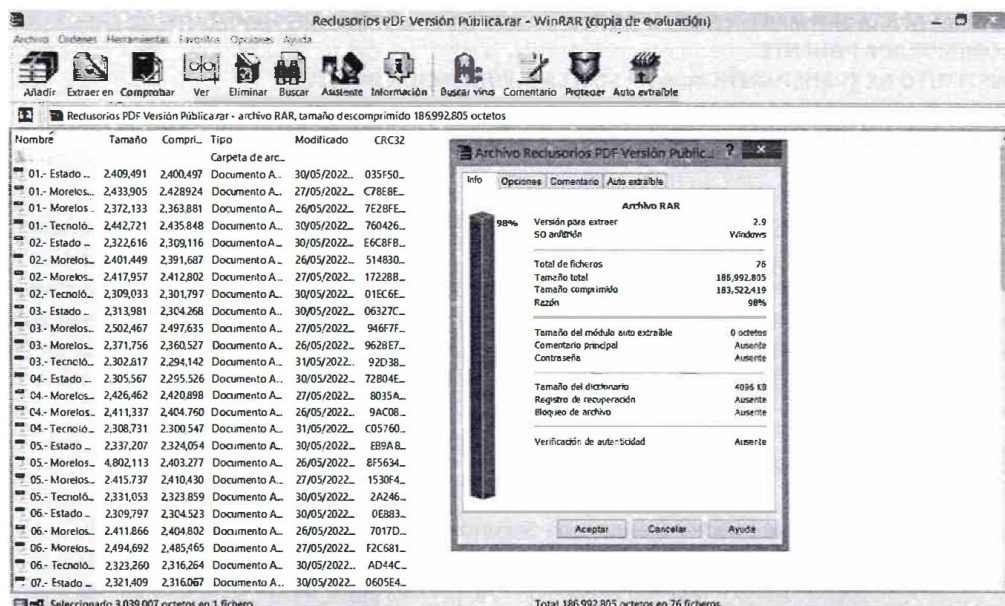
Reclusorios PDF Versión Pública.rar - WinRAR (copia de evaluación)

Archivo Órdenes Herramientas Favoritos Opciones Ayuda

Añadir Extraer en Comprobar Ver Eliminar Buscar Asistente Información Buscar virus Comentario Proteger Auto extraíble

Reclusorios PDF Versión Pública.rar - archivo RAR, tamaño descomprimido 186,992,805 octetos

| Nombre | Tamaño | Compri... | Tipo | Modificado | CRC32 |
|---|---|---|---|---|---|
| .. | | | Carpeta de arc... | | |
| 01.- Estado ... | 2,409,491 | 2,400,497 | Documento A... | 30/05/2022... | 035F50... |
| 01.- Morelos... | 2,433,905 | 2,428,924 | Documento A... | 27/05/2022... | C78E8E... |
| 01.- Morelos... | 2,372,133 | 2,363,881 | Documento A... | 26/05/2022... | 7E28FE... |
| 01.- Tecnoló... | 2,442,721 | 2,435,848 | Documento A... | 30/05/2022... | 760426... |
| 02.- Estado ... | 2,322,616 | 2,309,116 | Documento A... | 30/05/2022... | E6C8FB... |
| 02.- Morelos... | 2,401,449 | 2,391,687 | Documento A... | 26/05/2022... | 514830... |
| 02.- Morelos... | 2,417,957 | 2,412,802 | Documento A... | 27/05/2022... | 17228B... |
| 02.- Tecnoló... | 2,309,033 | 2,301,797 | Documento A... | 30/05/2022... | 01EC6E... |
| 03.- Estado ... | 2,313,981 | 2,304,268 | Documento A... | 30/05/2022... | 06327C... |
| 03.- Morelos... | 2,502,467 | 2,497,635 | Documento A... | 27/05/2022... | 946F7F... |
| 03.- Morelos... | 2,371,756 | 2,360,527 | Documento A... | 26/05/2022... | 9628E7... |
| 03.- Tecnoló... | 2,302,617 | 2,294,142 | Documento A... | 31/05/2022... | 92D38... |
| 04.- Estado ... | 2,305,567 | 2,295,526 | Documento A... | 30/05/2022... | 72B04E... |
| 04.- Morelos... | 2,426,462 | 2,420,898 | Documento A... | 27/05/2022... | 8035A... |
| 04.- Morelos... | 2,411,337 | 2,404,760 | Documento A... | 26/05/2022... | 9AC08... |
| 04.- Tecnoló... | 2,308,731 | 2,300,547 | Documento A... | 31/05/2022... | C05760... |
| 05.- Estado ... | 2,337,207 | 2,324,054 | Documento A... | 30/05/2022... | EB9A8... |
| 05.- Morelos... | 4,802,113 | 2,403,277 | Documento A... | 26/05/2022... | 8F5634... |
| 05.- Morelos... | 2,415,737 | 2,410,430 | Documento A... | 27/05/2022... | 1530F4... |
| 05.- Tecnoló... | 2,331,053 | 2,323,859 | Documento A... | 30/05/2022... | 2A246... |
| 06.- Estado ... | 2,309,797 | 2,304,523 | Documento A... | 30/05/2022... | 0E883... |
| 06.- Morelos... | 2,411,866 | 2,404,802 | Documento A... | 26/05/2022... | 7017D... |
| 06.- Morelos... | 2,494,692 | 2,485,465 | Documento A... | 27/05/2022... | F2C681... |
| 06.- Tecnoló... | 2,323,260 | 2,316,264 | Documento A... | 30/05/2022... | AD44C... |
| 07.- Estado ... | 2,321,409 | 2,316,067 | Documento A... | 30/05/2022... | 0605E4... |

Archivo Reclusorios PDF Versión Public...

Info | Opciones | Comentario | Auto extraíble

Archivo RAR

98%

| | |
|---|---|
| Versión para extraer | 2.9 |
| SO anfitrión | Windows |
| Total de ficheros | 76 |
| Tamaño total | 186,992,805 |
| Tamaño comprimido | 183,522,419 |
| Razón | 98% |
| Tamaño del módulo auto extraíble | 0 octetos |
| Comentario principal | Ausente |
| Contraseña | Ausente |
| Tamaño del diccionario | 4096 KB |
| Registro de recuperación | Ausente |
| Bloqueo de archivo | Ausente |
| Verificación de autenticidad | Ausente |

Aceptar Cancelar Ayuda

Seleccionado 3,039,007 octetos en 1 fichero

Total 186,992,805 octetos en 76 ficheros